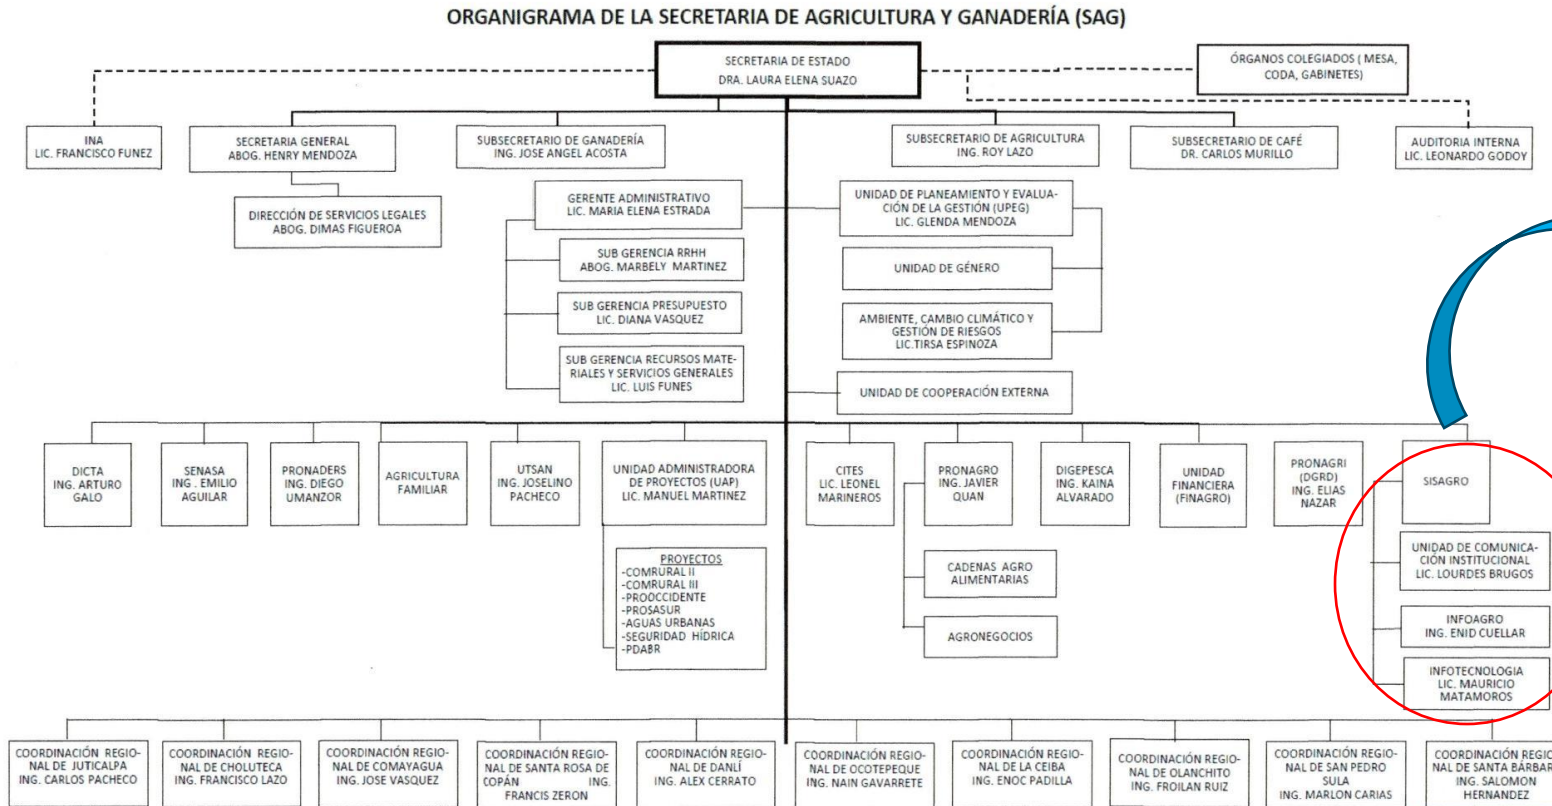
ORGANIGRAMA DE LA SECRETARIA DE AGRICULTURA Y GANADERÍA (SAG)

SECRETARIA DE ESTADO
DRA. LAURA ELENA SUAZO

ÓRGANOS COLEGIADOS ( MESA, CODA, GABINETES)

INA
LIC. FRANCISCO FUNEZ

SECRETARIA GENERAL
ABOG. HENRY MENDOZA

SUBSECRETARIO DE GANADERÍA
ING. JOSE ANGEL ACOSTA

SUBSECRETARIO DE AGRICULTURA
ING. ROY LAZO

SUBSECRETARIO DE CAFÉ
DR. CARLOS MURILLO

AUDITORIA INTERNA
LIC. LEONARDO GODOY

DIRECCIÓN DE SERVICIOS LEGALES
ABOG. DIMAS FIGUEROA

GERENTE ADMINISTRATIVO
LIC. MARIA ELENA ESTRADA

SUB GERENCIA RRHH
ABOG. MARBELY MARTINEZ

SUB GERENCIA PRESUPUESTO
LIC. DIANA VASQUEZ

SUB GERENCIA RECURSOS MATERIALES Y SERVICIOS GENERALES
LIC. LUIS FUNES

UNIDAD DE PLANEAMIENTO Y EVALUACIÓN DE LA GESTIÓN (UPEG)
LIC. GLENDA MENDOZA

UNIDAD DE GÉNERO

AMBIENTE, CAMBIO CLIMÁTICO Y GESTIÓN DE RIESGOS
LIC.TIRSA ESPINOZA

UNIDAD DE COOPERACIÓN EXTERNA

DICTA
ING. ARTURO GALO

SENASA
ING . EMILIO AGUILAR

PRONADERS
ING. DIEGO UMANZOR

AGRICULTURA FAMILIAR

UTSAN
ING. JOSELINO PACHECO

UNIDAD ADMINISTRADORA DE PROYECTOS (UAP)
LIC. MANUEL MARTINEZ

PROYECTOS
-COMRURAL II
-COMRURAL III
-PROOCCIDENTE
-PROSASUR
-AGUAS URBANAS
-SEGURIDAD HÍDRICA
-PDABR

CITES
LIC. LEONEL MARINEROS

PRONAGRO
ING. JAVIER QUAN

CADENAS AGRO ALIMENTARIAS

AGRONEGOCIOS

DIGEPESCA
ING. KAINA ALVARADO

UNIDAD FINANCIERA (FINAGRO)

PRONAGRI (DGRD)
ING. ELIAS NAZAR

SISAGRO

UNIDAD DE COMUNICACIÓN INSTITUCIONAL
LIC. LOURDES BRUGOS

INFOAGRO
ING. ENID CUELLAR

INFOTECNOLOGIA
LIC. MAURICIO MATAMOROS

COORDINACIÓN REGIONAL DE JUTICALPA
ING. CARLOS PACHECO

COORDINACIÓN REGIONAL DE CHOLUTECA
ING. FRANCISCO LAZO

COORDINACIÓN REGIONAL DE COMAYAGUA
ING. JOSE VASQUEZ

COORDINACIÓN REGIONAL DE SANTA ROSA DE COPÁN ING. FRANCIS ZERON

COORDINACIÓN REGIONAL DE DANLÍ
ING. ALEX CERRATO

COORDINACIÓN REGIONAL DE OCOTEPEQUE
ING. NAIN GAVARRETE

COORDINACIÓN REGIONAL DE LA CEIBA
ING. ENOC PADILLA

COORDINACIÓN REGIONAL DE OLANCHITO
ING. FROILAN RUIZ

COORDINACIÓN REGIONAL DE SAN PEDRO SULA
ING. MARLON CARIAS

COORDINACIÓN REGIO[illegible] NAL DE SANTA BÁRBAR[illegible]
ING. SALOMON HERNANDEZ